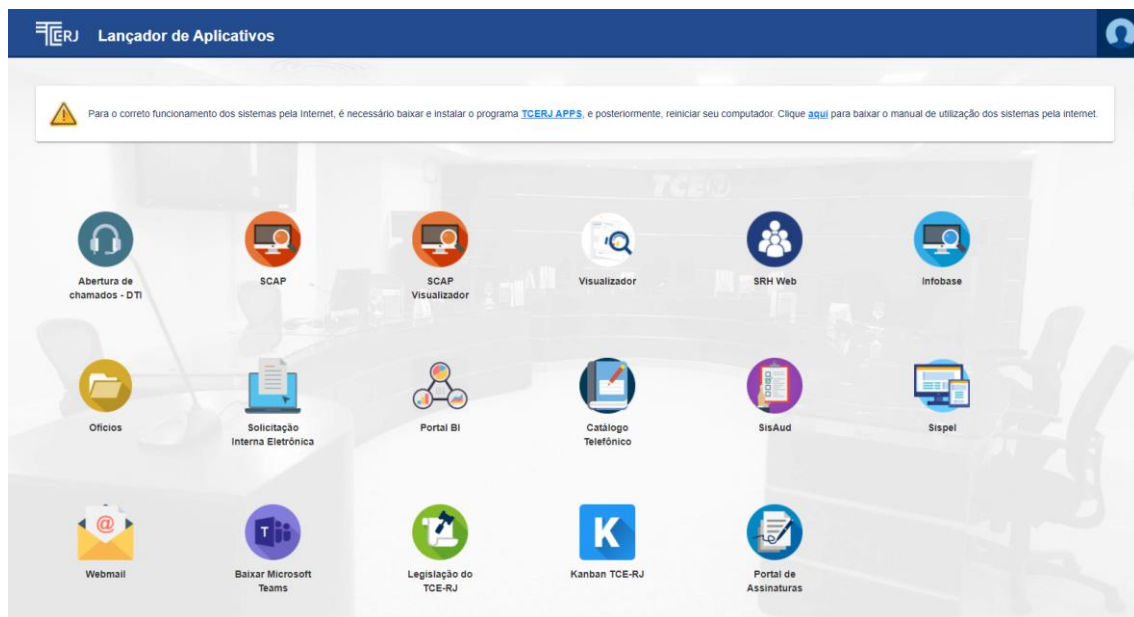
TCERJ Lançador de Aplicativos

Para o correto funcionamento dos sistemas pela Internet, é necessário baixar e instalar o programa TCERJ APPS, e posteriormente, reiniciar seu computador. Clique aqui para baixar o manual de utilização dos sistemas pela internet.

TCERJ

Abertura de chamados - DTI

SCAP

SCAP Visualizador

Visualizador

SRH Web

Infobase

Ofícios

Solicitação Interna Eletrônica

Portal BI

Catálogo Telefônico

SisAud

Sispel

Webmail

Baixar Microsoft Teams

Legislação do TCE-RJ

Kanban TCE-RJ

Portal de Assinaturas